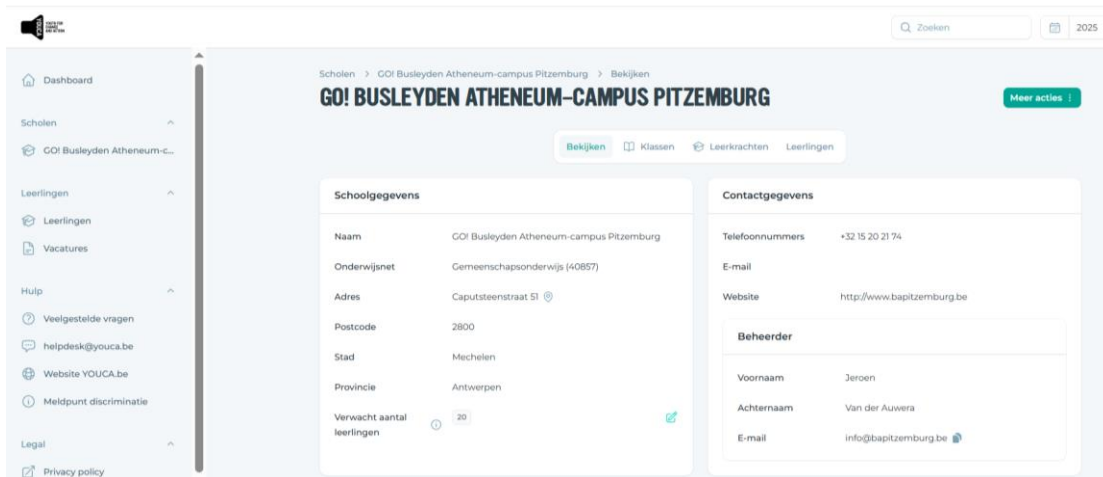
YOUTH FOR CHANGE AND ACTION

Zoeken

2025

Dashboard

Scholen

GO! Busleyden Atheneum-c...

Leerlingen

Leerlingen

Vacatures

Hulp

Veelgestelde vragen

helpdesk@youca.be

Website YOUCA.be

Meldpunt discriminatie

Legal

Privacy policy

Scholen > GO! Busleyden Atheneum-campus Pitzemburg > Bekijken

GO! BUSLEYDEN ATHENEUM-CAMPUS PITZEMBURG

Meer acties

Bekijken Klassen Leerkrachten Leerlingen

Schoolgegevens

| | |
|---|---|
| Naam | GO! Busleyden Atheneum-campus Pitzemburg |
| Onderwijsnet | Gemeenschapsonderwijs (40857) |
| Adres | Caputsteenstraat 51 |
| Postcode | 2800 |
| Stad | Mechelen |
| Provincie | Antwerpen |
| Verwacht aantal leerlingen | 20 |

Contactgegevens

| | |
|---|---|
| Telefoonnummers | +32 15 20 21 74 |
| E-mail | |
| Website | http://www.bapitzemburg.be |

Beheerder

| | |
|---|---|
| Voornaam | Jeroen |
| Achternaam | Van der Auwera |
| E-mail | info@bapitzemburg.be |